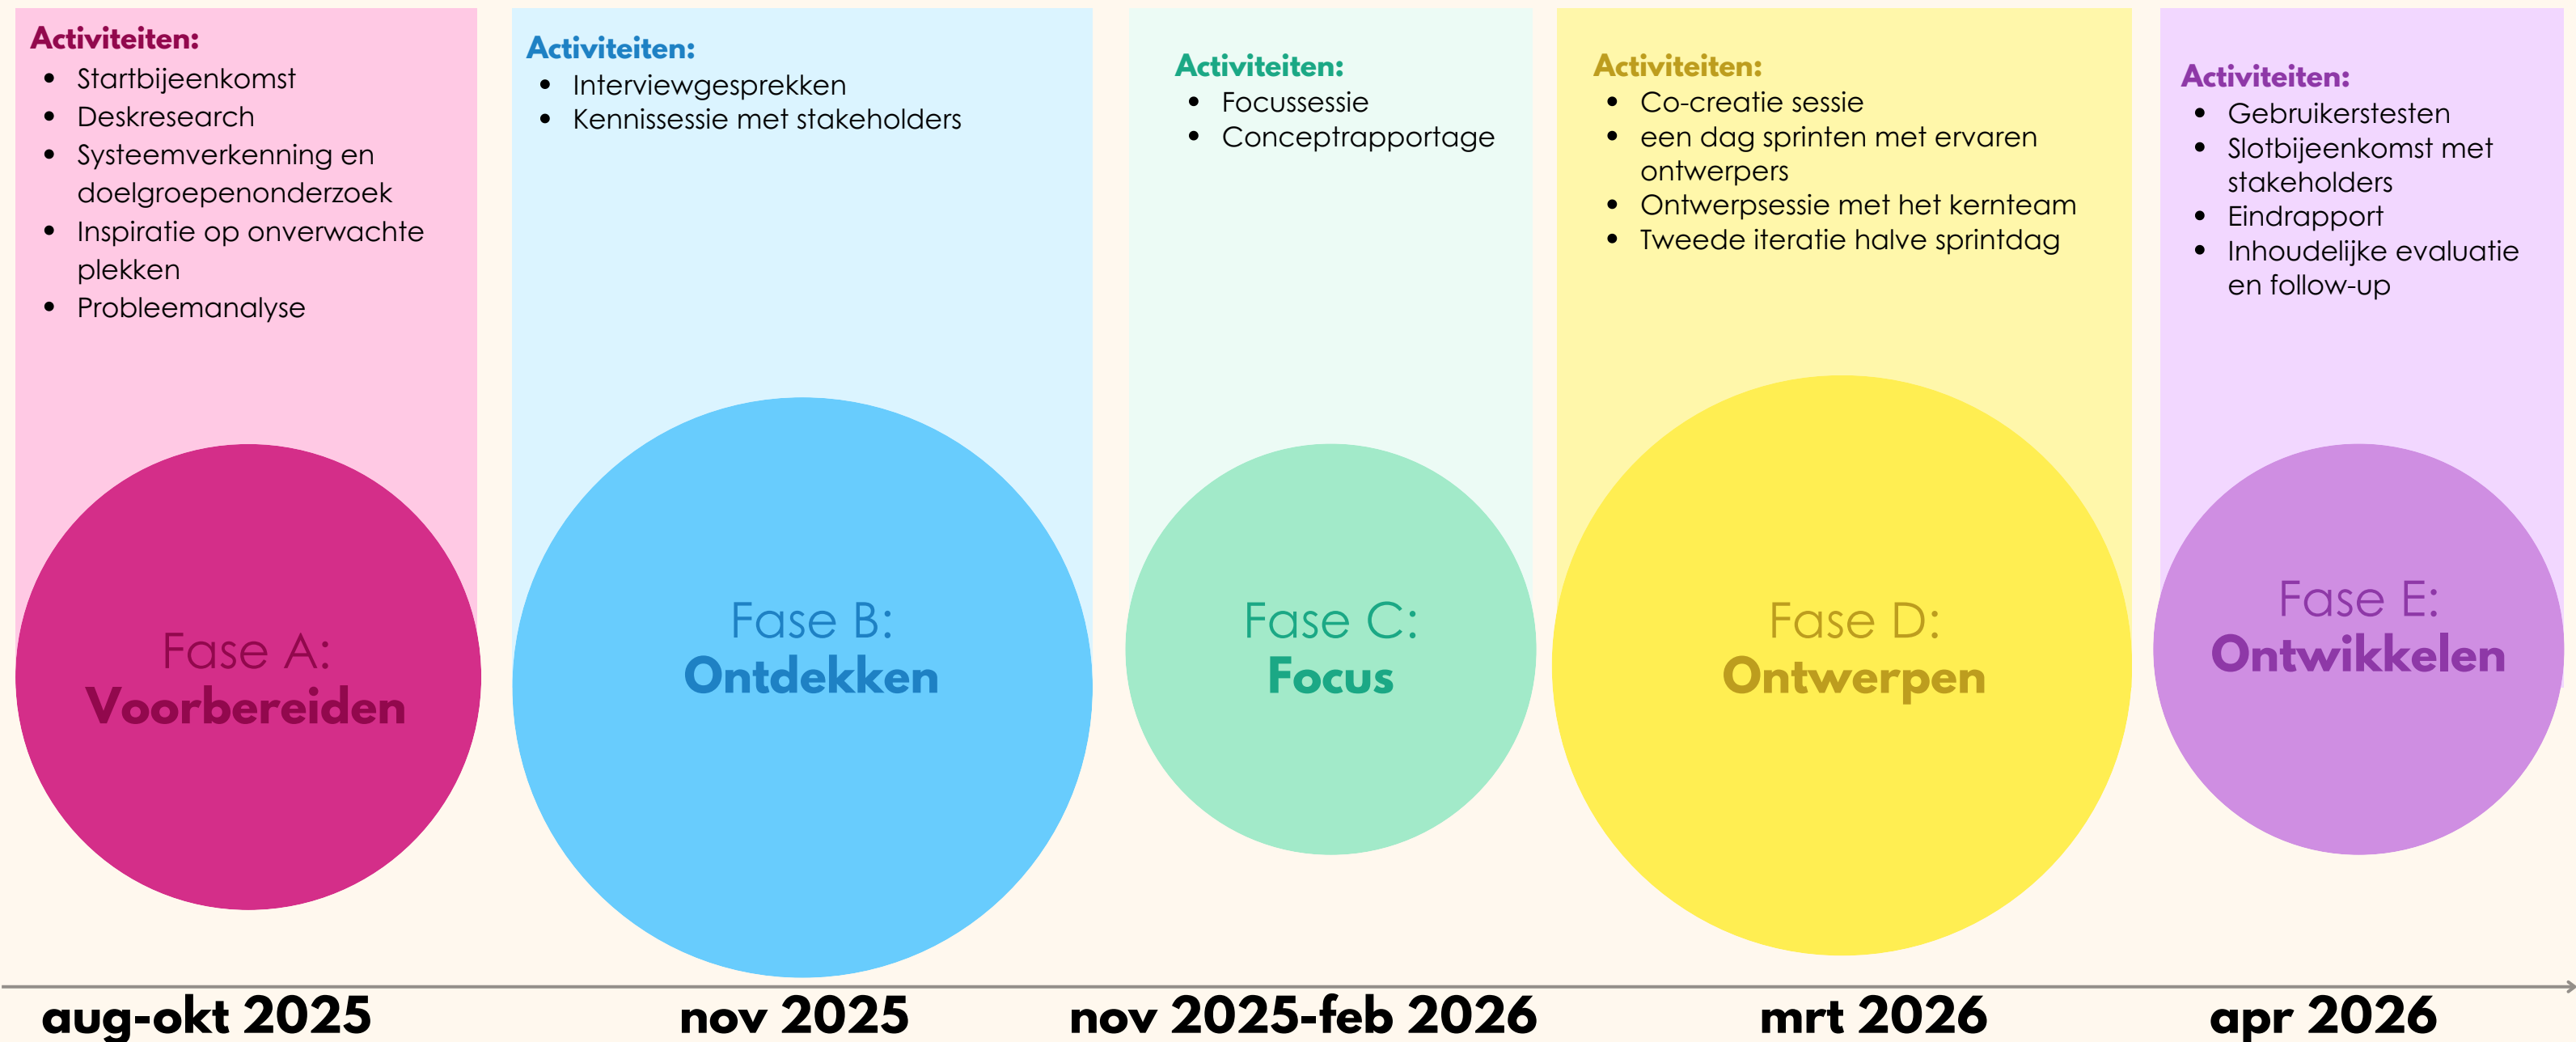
Activiteiten:
- Startbijeenkomst
- Deskresearch
- Systeemverkenning en doelgroepenonderzoek
- Inspiratie op onverwachte plekken
- Probleemanalyse

Fase A:
Voorbereiden

aug-okt 2025

Activiteiten:
- Interviewgesprekken
- Kennissessie met stakeholders

Fase B:
Ontdekken

nov 2025

Activiteiten:
- Focussessie
- Conceptrapportage

Fase C:
Focus

nov 2025-feb 2026

Activiteiten:
- Co-creatie sessie
- een dag sprinten met ervaren ontwerpers
- Ontwerpsessie met het kernteam
- Tweede iteratie halve sprintdag

Fase D:
Ontwerpen

mrt 2026

Activiteiten:
- Gebruikerstesten
- Slotbijeenkomst met stakeholders
- Eindrapport
- Inhoudelijke evaluatie en follow-up

Fase E:
Ontwikkelen

apr 2026